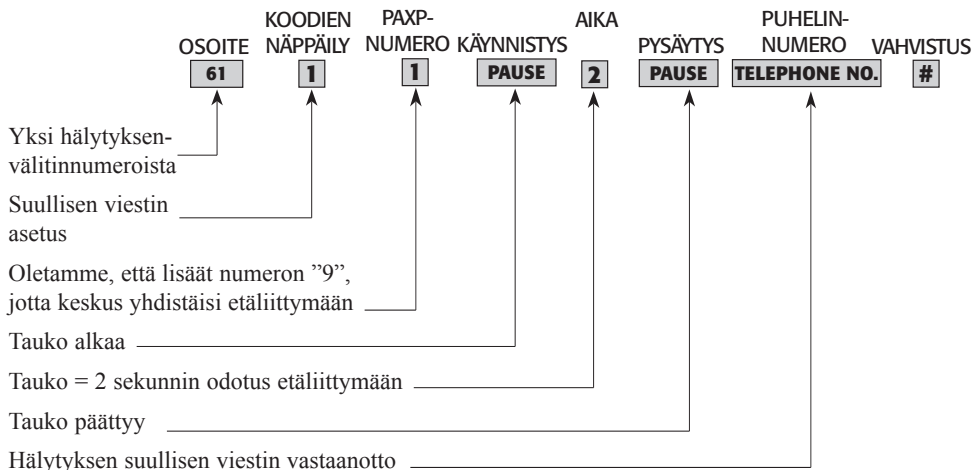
OSOITE
KOODIEN NÄPPÄILY
PAXP-NUMERO
KÄYNNISTYS
AIKA
PYSÄYTYS
PUHELIN-NUMERO
VAHVISTUS

61 1 1 PAUSE 2 PAUSE TELEPHONE NO. #

Yksi hälytyksenvälitinnumeroista

Suullisen viestin asetus

Oletamme, että lisäät numeron ”9”, jotta keskus yhdistäisi etäliittymään

Tauko alkaa

Tauko = 2 sekunnin odotus etäliittymään

Tauko päättyy

Hälytyksen suullisen viestin vastaanotto